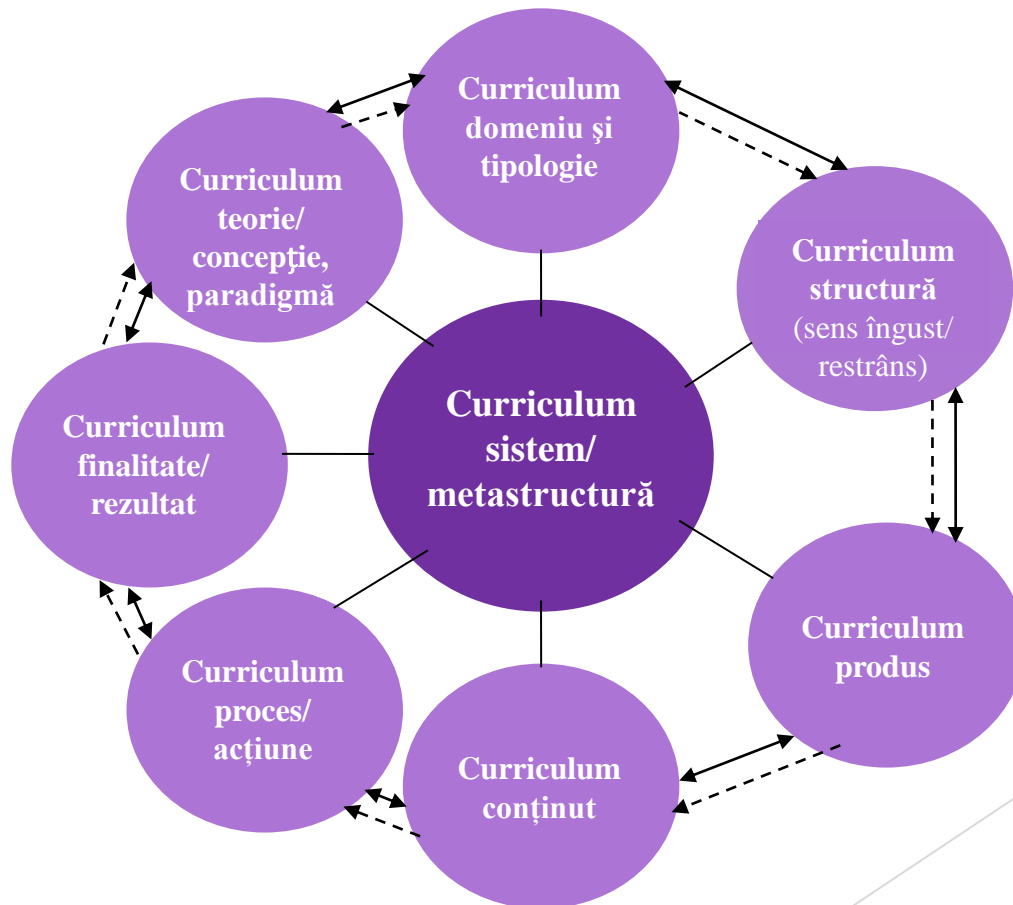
Curriculum domeniu şi tipologie

Curriculum teorie/ concepţie, paradigmă

Curriculum structură (sens îngust/ restrâns)

Curriculum finalitate/ rezultat

Curriculum sistem/ metastructură

Curriculum produs

Curriculum proces/ acţiune

Curriculum conţinut